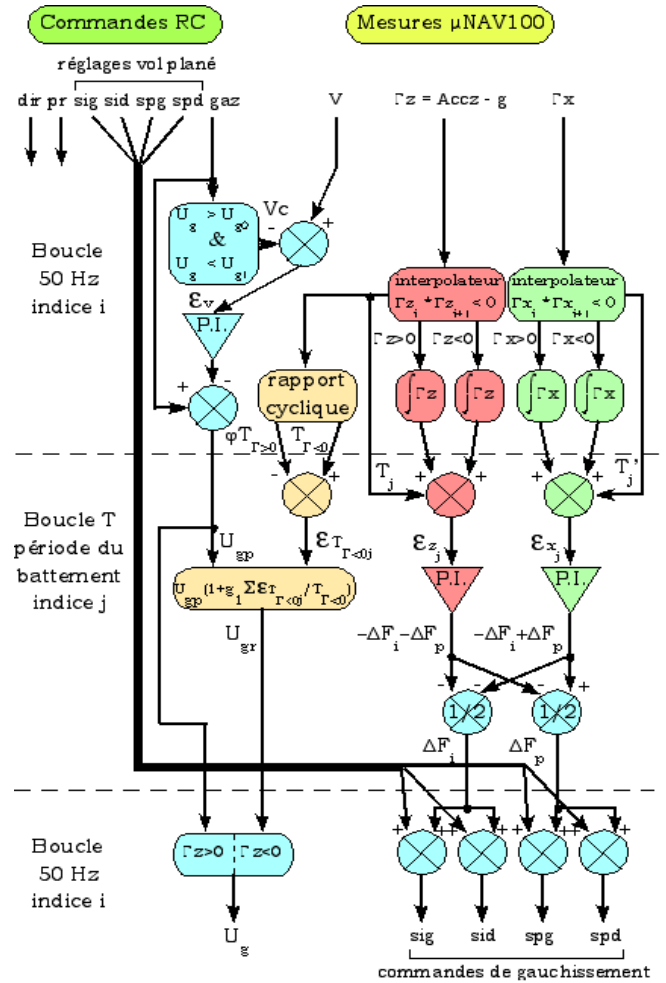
Commandes RC

Mesures µNAV100

réglages vol plané

dir pr sig sid spg spd gaz

V

$\Gamma z$ = Accz - g

$\Gamma x$

Boucle 50 Hz indice i

$U_g > U_{g0}$ & $U_g < U_{g1}$

Vc

-

+

$\varepsilon_v$

P.I.

interpolateur $\Gamma z_i * \Gamma z_{i+1} < 0$

interpolateur $\Gamma x_i * \Gamma x_{i+1} < 0$

$\Gamma z>0$ $\Gamma z<0$ $\Gamma x>0$ $\Gamma x<0$

rapport cyclique

$\int \Gamma z$ $\int \Gamma z$ $\int \Gamma x$ $\int \Gamma x$

+ -

$\varphi T_{\Gamma>0}$ $T_{\Gamma<0}$

Boucle T période du battement indice j

- +

$T_j$

+ +

$T'_j$

$U_{gp}$

$\varepsilon_{T_{\Gamma<0j}}$

$\varepsilon_{z_j}$

$\varepsilon_{x_j}$

$U_{gp}(1+g_1 \Sigma\varepsilon_{T_{\Gamma<0j}}/T_{\Gamma<0})$

P.I.

P.I.

$U_{gr}$

$-\Delta F_i - \Delta F_p$

$-\Delta F_i + \Delta F_p$

- - - +

1/2

1/2

$\Delta F_i$

$\Delta F_p$

Boucle 50 Hz indice i

$\Gamma z>0$ $\Gamma z<0$

$U_g$

+ + + + + + + +

sig sid spg spd

commandes de gauchissement